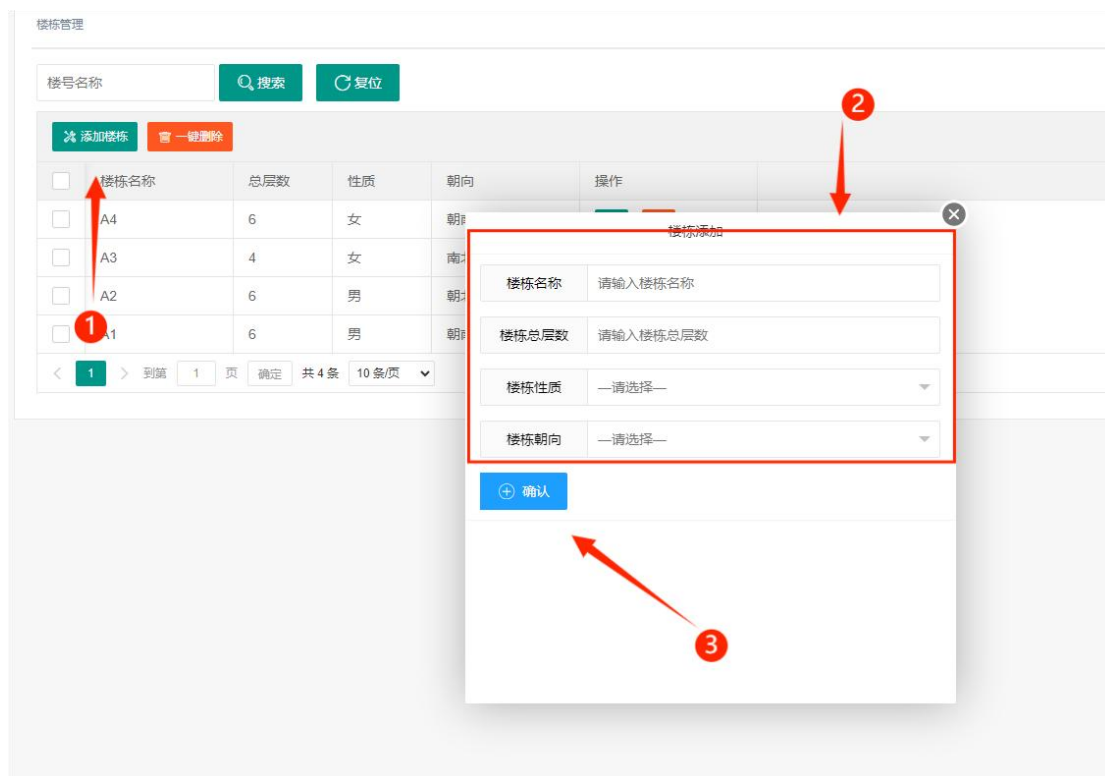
楼栋管理

楼号名称 搜索 复位

添加楼栋 一键删除

| | 楼栋名称 | 总层数 | 性质 | 朝向 | 操作 |
|---|---|---|---|---|---|
| | A4 | 6 | 女 | 朝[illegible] | |
| | A3 | 4 | 女 | 南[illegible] | |
| | A2 | 6 | 男 | 朝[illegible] | |
| | A1 | 6 | 男 | 朝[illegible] | |

< 1 > 到第 1 页 确定 共 4 条 10 条/页

2

楼栋添加

楼栋名称 请输入楼栋名称

楼栋总层数 请输入楼栋总层数

楼栋性质 —请选择—

楼栋朝向 —请选择—

确认

1

3